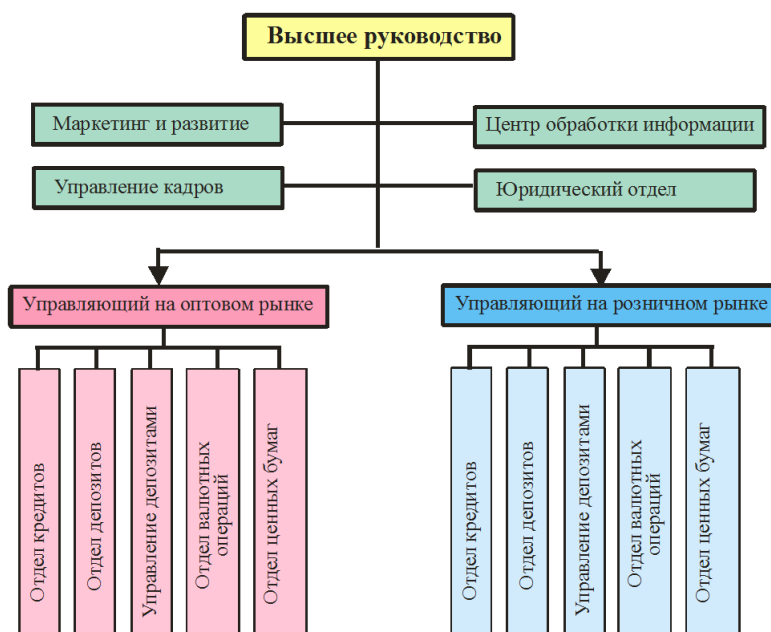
Высшее руководство

Маркетинг и развитие

Центр обработки информации

Управление кадров

Юридический отдел

Управляющий на оптовом рынке

Управляющий на розничном рынке

Отдел кредитов

Отдел депозитов

Управление депозитами

Отдел валютных операций

Отдел ценных бумаг

Отдел кредитов

Отдел депозитов

Управление депозитами

Отдел валютных операций

Отдел ценных бумаг